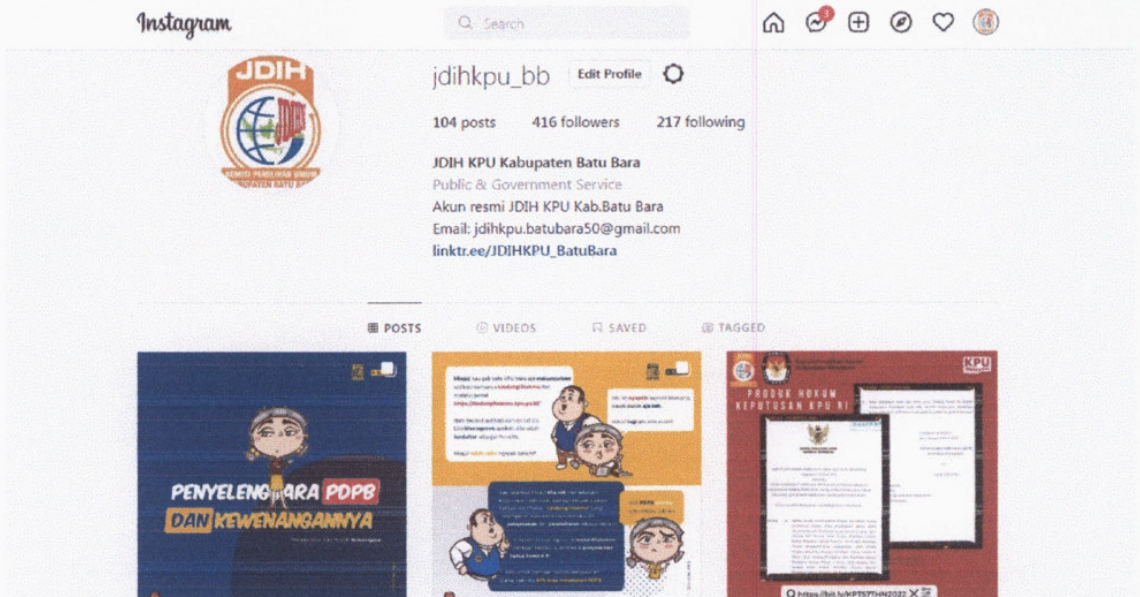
Instagram

Search

3

JDIH

KOMISI PEMILIHAN UMUM KABUPATEN BATU BARA

jdihkpu_bb Edit Profile

104 posts 416 followers 217 following

JDIH KPU Kabupaten Batu Bara
Public & Government Service
Akun resmi JDIH KPU Kab.Batu Bara
Email: jdihkpu.batubara50@gmail.com
linktr.ee/JDIHKPU_BatuBara

POSTS VIDEOS SAVED TAGGED

PENYELENGGARA PDPB DAN KEWENANGANNYA

KPU

PRODUK HUKUM KEPUTUSAN KPU RI

https://bit.ly/KPTS77HN2022